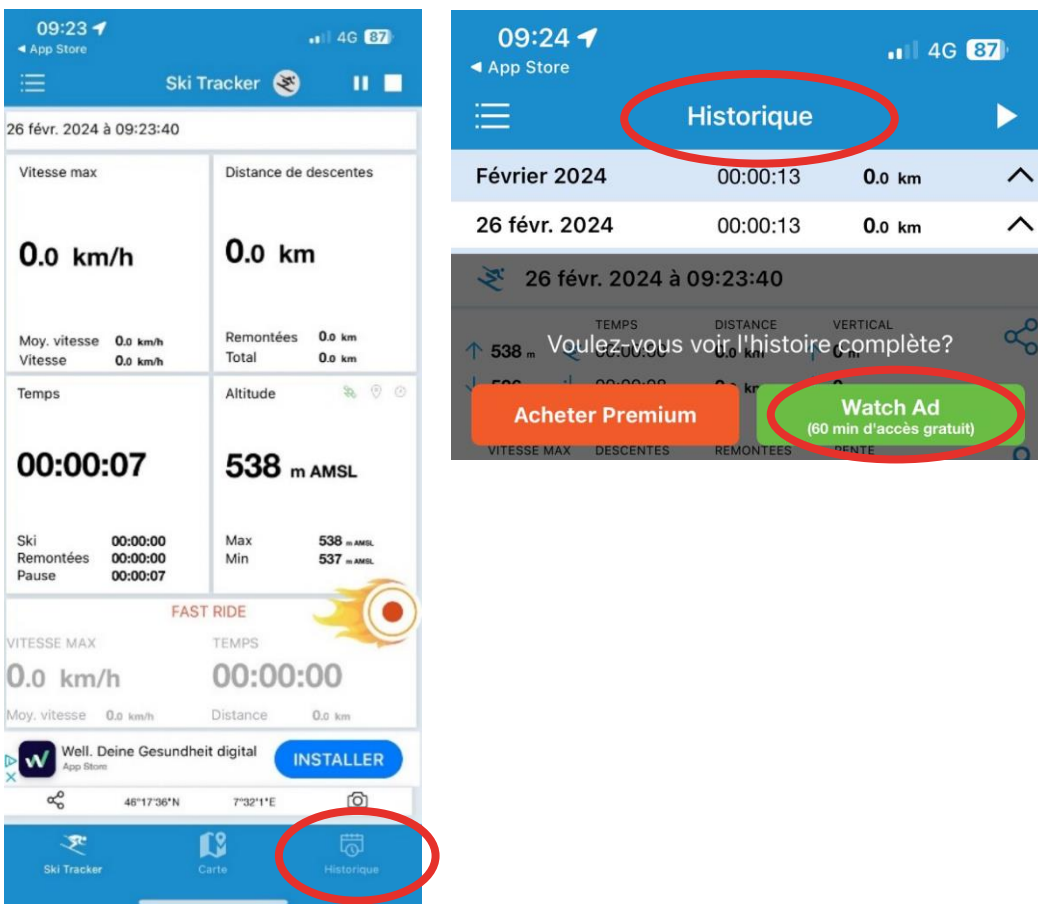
09:23
◀ App Store
4G 87

Ski Tracker

26 févr. 2024 à 09:23:40

Vitesse max
0.0 km/h
Moy. vitesse 0.0 km/h
Vitesse 0.0 km/h

Distance de descentes
0.0 km
Remontées 0.0 km
Total 0.0 km

Temps
00:00:07
Ski 00:00:00
Remontées 00:00:00
Pause 00:00:07

Altitude
538 m AMSL
Max 538 m AMSL
Min 537 m AMSL

FAST RIDE
VITESSE MAX
0.0 km/h
Moy. vitesse 0.0 km/h
TEMPS
00:00:00
Distance 0.0 km

Well. Deine Gesundheit digital
App Store
INSTALLER

46°17'36"N 7°32'1"E

Ski Tracker
Carte
Historique

09:24
◀ App Store
4G 87

Historique

Février 2024 00:00:13 0.0 km
26 févr. 2024 00:00:13 0.0 km

26 févr. 2024 à 09:23:40
TEMPS DISTANCE VERTICAL
538 m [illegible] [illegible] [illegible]
Voulez-vous voir l'histoire complète?
Acheter Premium
Watch Ad
(60 min d'accès gratuit)
VITESSE MAX DESCENTES REMONTEES PENTE